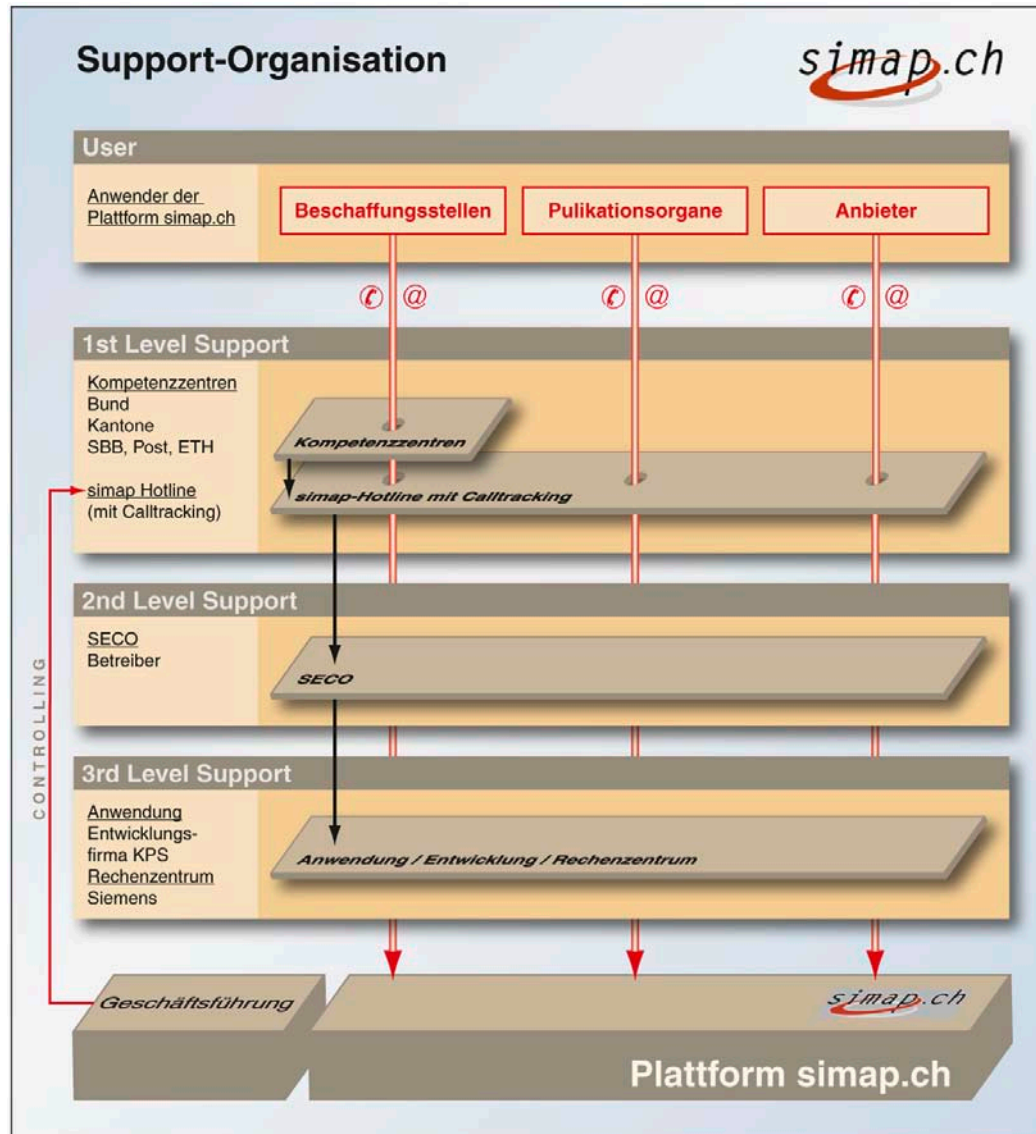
Support-Organisation

simap.ch

User

Anwender der Plattform simap.ch

Beschaffungsstellen

Pulikationsorgane

Anbieter

@ @ @

1st Level Support

Kompetenzzentren
Bund
Kantone
SBB, Post, ETH

simap Hotline
(mit Calltracking)

Kompetenzzentren

simap-Hotline mit Calltracking

2nd Level Support

SECO
Betreiber

SECO

3rd Level Support

Anwendung
Entwicklungsfirma KPS
Rechenzentrum
Siemens

Anwendung / Entwicklung / Rechenzentrum

CONTROLLING

Geschäftsführung

simap.ch

Plattform simap.ch